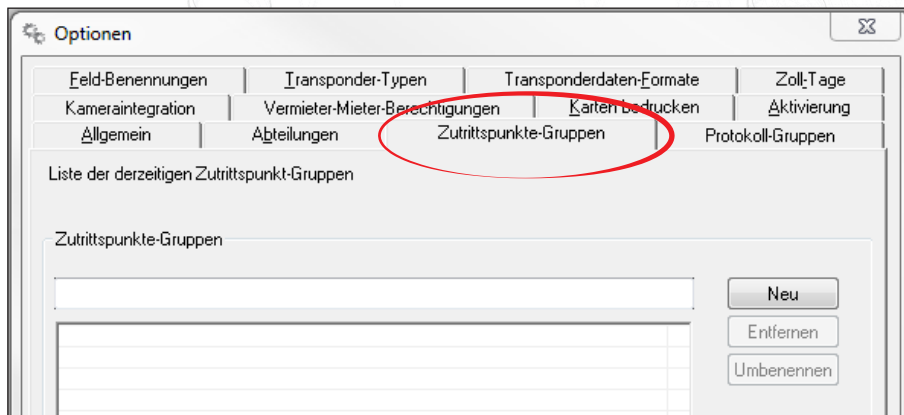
Optionen

Feld-Benennungen | Transponder-Typen | Transponderdaten-Formate | Zoll-Tage
Kameraintegration | Vermieter-Mieter-Berechtigungen | Karten bedrucken | Aktivierung
Allgemein | Abteilungen | Zutrittspunkte-Gruppen | Protokoll-Gruppen

Liste der derzeitigen Zutrittspunkt-Gruppen

Zutrittspunkte-Gruppen

Neu
Entfernen
Umbenennen